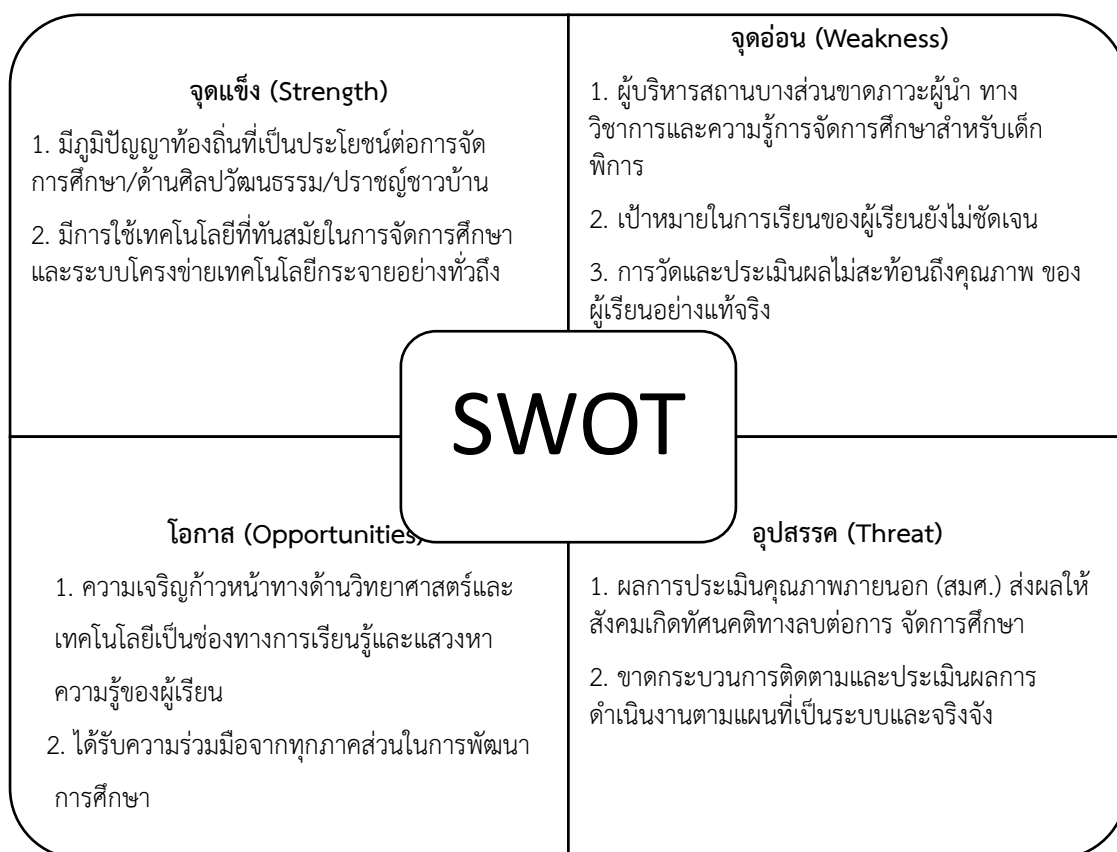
จุดแข็ง (Strength)

1. มีภูมิปัญญาท้องถิ่นที่เป็นประโยชน์ต่อการจัดการศึกษา/ด้านศิลปวัฒนธรรม/ปราชญ์ชาวบ้าน

2. มีการใช้เทคโนโลยีที่ทันสมัยในการจัดการศึกษาและระบบโครงข่ายเทคโนโลยีกระจายอย่างทั่วถึง

จุดอ่อน (Weakness)

1. ผู้บริหารสถานบางส่วนขาดภาวะผู้นำ ทางวิชาการและความรู้การจัดการศึกษาสำหรับเด็กพิการ

2. เป้าหมายในการเรียนของผู้เรียนยังไม่ชัดเจน

3. การวัดและประเมินผลไม่สะท้อนถึงคุณภาพ ของผู้เรียนอย่างแท้จริง

SWOT

โอกาส (Opportunities)

1. ความเจริญก้าวหน้าทางด้านวิทยาศาสตร์และเทคโนโลยีเป็นช่องทางการเรียนรู้และแสวงหาความรู้ของผู้เรียน

2. ได้รับความร่วมมือจากทุกภาคส่วนในการพัฒนาการศึกษา

อุปสรรค (Threat)

1. ผลการประเมินคุณภาพภายนอก (สมศ.) ส่งผลให้สังคมเกิดทัศนคติทางลบต่อการ จัดการศึกษา

2. ขาดกระบวนการติดตามและประเมินผลการดำเนินงานตามแผนที่เป็นระบบและจริงจัง